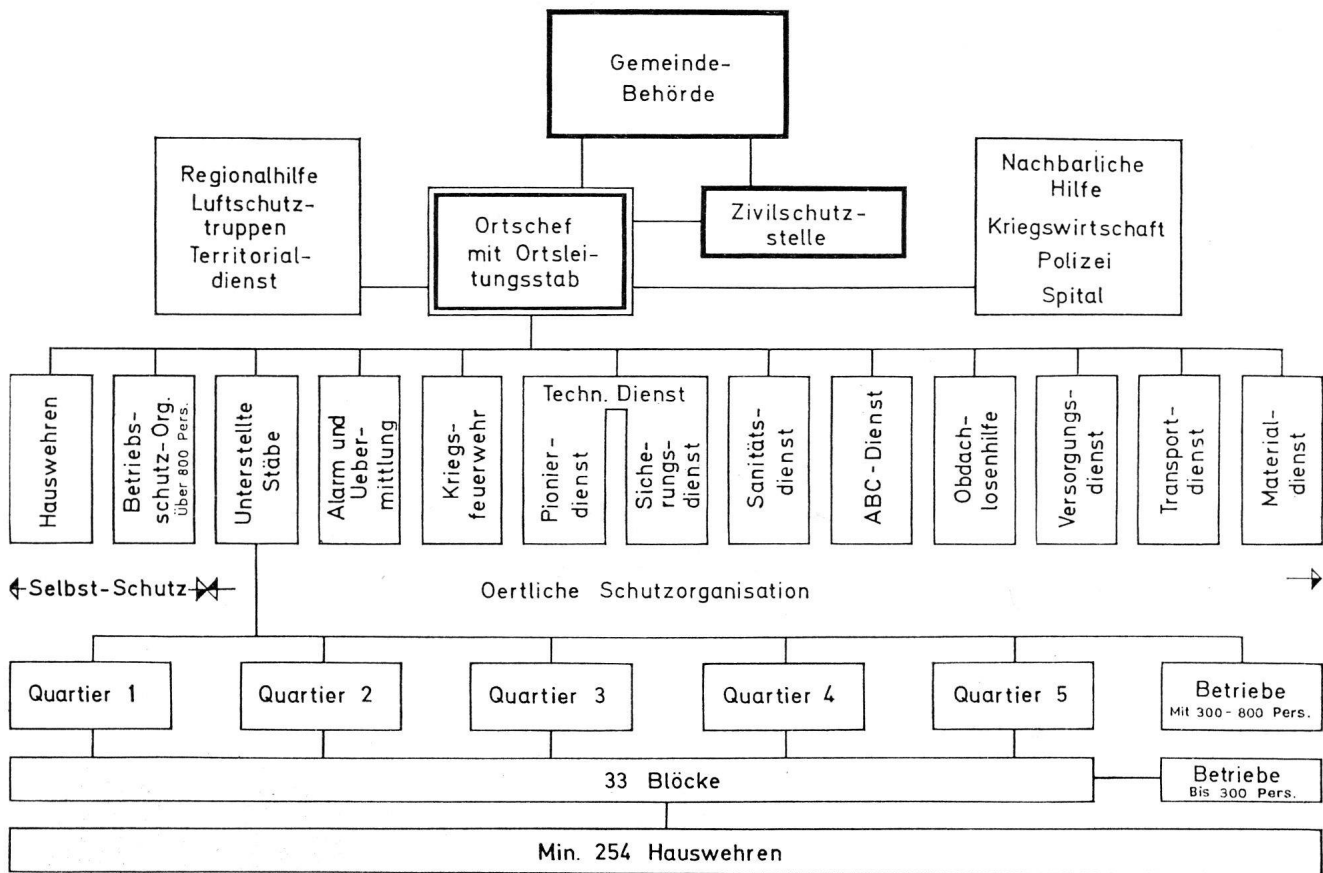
Gemeinde-Behörde

Regionalhilfe
Luftschutztruppen
Territorialdienst

Ortschef mit Ortsleitungsstab

Zivilschutzstelle

Nachbarliche Hilfe
Kriegswirtschaft
Polizei
Spital

Hauswehren

Betriebsschutz-Org. Über 800 Pers.

Unterstellte Stäbe

Alarm und Uebermittlung

Kriegsfeuerwehr

Techn. Dienst
Pionierdienst
Sicherungsdienst

Sanitätsdienst

ABC-Dienst

Obdachlosenhilfe

Versorgungsdienst

Transportdienst

Materialdienst

Selbst-Schutz

Oertliche Schutzorganisation

Quartier 1

Quartier 2

Quartier 3

Quartier 4

Quartier 5

Betriebe Mit 300 - 800 Pers.

33 Blöcke

Betriebe Bis 300 Pers.

Min. 254 Hauswehren